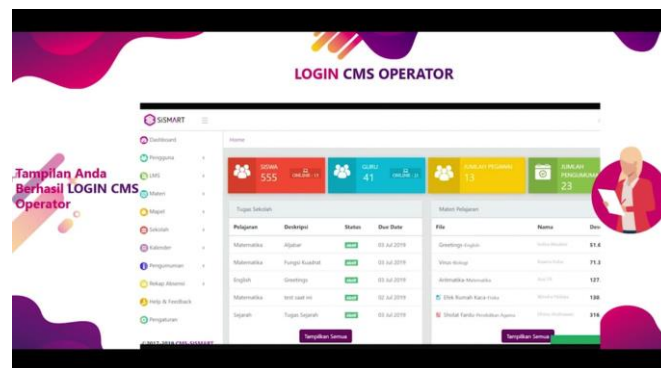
LOGIN CMS OPERATOR

Tampilan Anda Berhasil LOGIN CMS Operator

SISMART

Dashboard
Pengguna
LMS
Materi
Mapel
Sekolah
Kalender
Pengumuman
Rekap Absensi
Help & Feedback
Pengaturan

© 2017-2019 CMS SISMART

Home

SISWA 555
GURU 41
JUMLAH PEGAWAI 13
JUMLAH PENGUMUMAN 23

Tugas Sekolah

| Pelajaran | Deskripsi | Status | Due Date |
|---|---|---|---|
| Matematika | Aljabar | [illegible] | 03 Jul 2019 |
| Matematika | Fungsi Kuadrat | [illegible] | 03 Jul 2019 |
| English | Greetings | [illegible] | 03 Jul 2019 |
| Matematika | test saat ini | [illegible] | 02 Jul 2019 |
| Sejarah | Tugas Sejarah | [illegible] | 01 Jul 2019 |

Tampilkan Semua

Materi Pelajaran

| File | Nama | Des |
|---|---|---|
| Greetings English | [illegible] | 51.6 |
| Virus Biologi | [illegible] | 71.3 |
| Aritmatika Matematika | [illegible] | 127. |
| Etik Rumah Kaca Fisika | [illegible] | 130. |
| Sholat Fardu Pendidikan Agama | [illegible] | 314. |

Tampilkan Semua